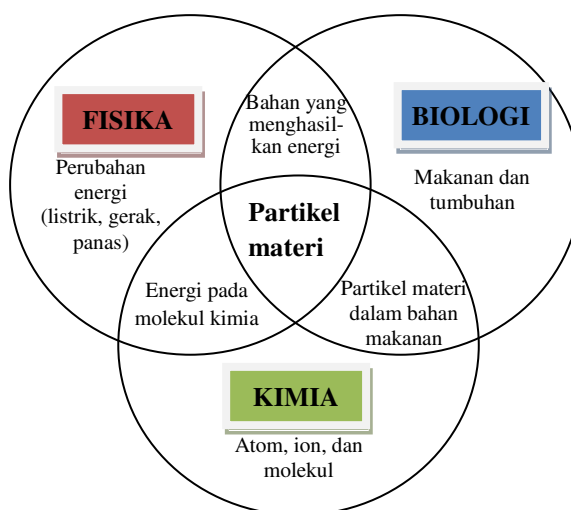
FISIKA

Perubahan energi (listrik, gerak, panas)

Bahan yang menghasilkan energi

BIOLOGI

Makanan dan tumbuhan

Partikel materi

Energi pada molekul kimia

Partikel materi dalam bahan makanan

KIMIA

Atom, ion, dan molekul